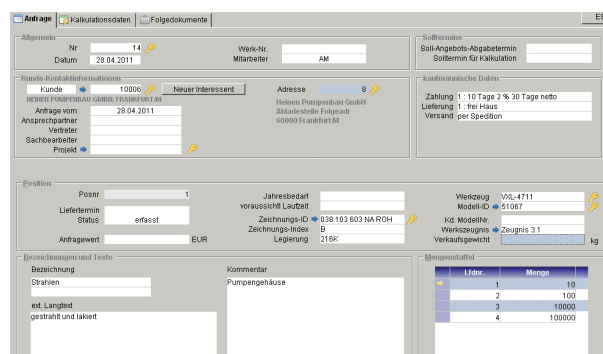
Anfrage | Kalkulationsdaten | Folgedokumente | ES

Allgemein
Nr 14
Datum 28.04.2011
Werk-Nr.
Mitarbeiter AM

Solltermine
Soll-Angebots-Abgabetermin
Solltermin für Kalkulation

Kunde-Kontaktinformationen
Kunde 10006
Neuer Interessent
HEINEN PUMPENBAU GMBH, FRANKFURT/M
Adresse 8
Heinen Pumpenbau GmbH
Abladestelle Folgeadr
60000 Frankfurt/M
Anfrage vom 28.04.2011
Ansprechpartner
Vertreter
Sachbearbeiter
Projekt

Kaufmännische Daten
Zahlung 1 : 10 Tage 2 % 30 Tage netto
Lieferung 1 : frei Haus
Versand per Spedition

Position
Posnr. 1
Liefertermin
Status erfasst
Anfragewert EUR
Jahresbedarf
voraussichtl. Laufzeit
Zeichnungs-ID 038 103 603 NA ROH
Zeichnungs-Index B
Legierung 216K
Werkzeug VXL-4711
Modell-ID 51067
Kd. ModellNr.
Werkszeugnis Zeugnis 3.1
Verkaufsgewicht kg

Bezeichnungen und Texte
Bezeichnung
Strahlen
Kommentar
Pumpengehäuse
ext. Langtext
gestrahlt und lakiert

Mengenstaffel
| Lfdnr. | Menge |
|---|---|
| 1 | 10 |
| 2 | 100 |
| 3 | 10000 |
| 4 | 100000 |